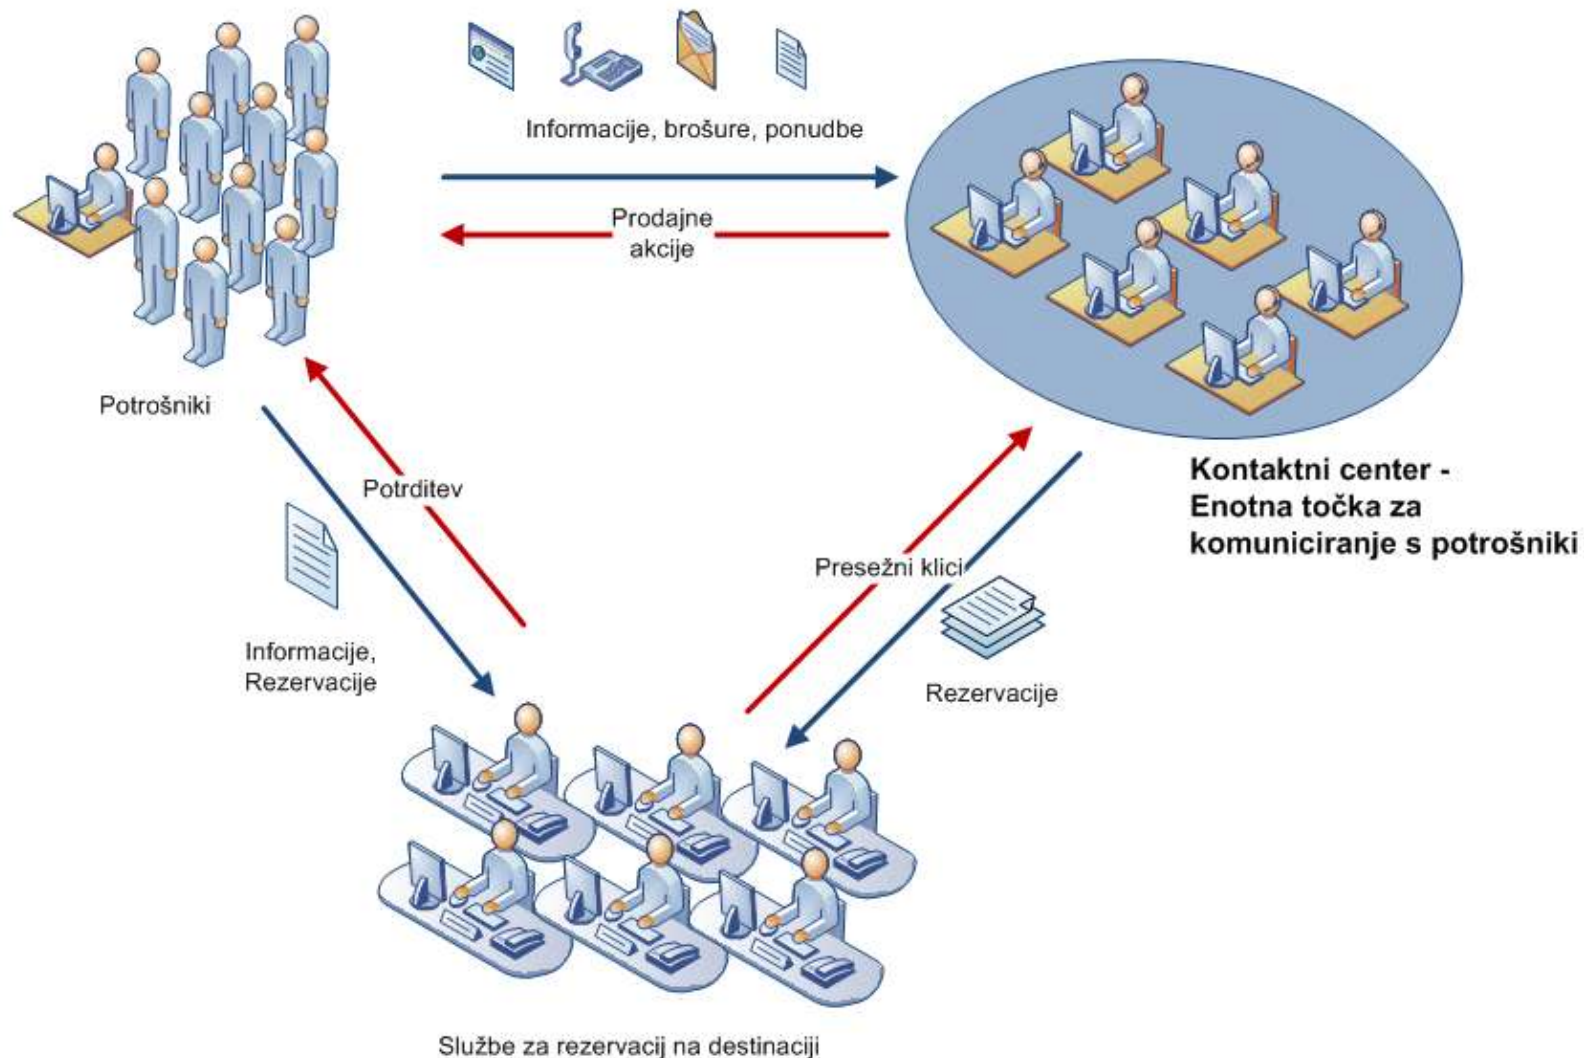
Informacije, brošure, ponudbe

Prodajne akcije

Potrošniki

Kontaktni center - Enotna točka za komuniciranje s potrošniki

Potrditev

Presežni klici

Informacije, Rezervacije

Rezervacije

Službe za rezervacij na destinaciji